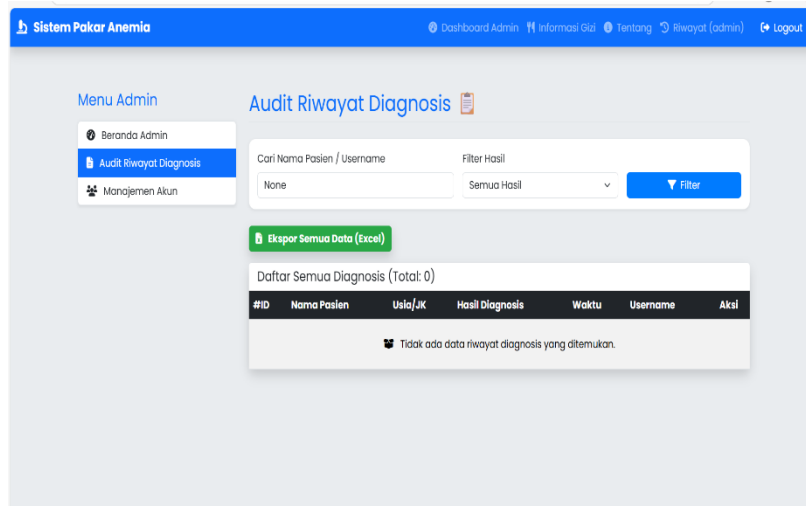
Sistem Pakar Anemia
Dashboard Admin Informasi Gizi Tentang Riwayat (admin) Logout

Menu Admin
Beranda Admin
Audit Riwayat Diagnosis
Manajemen Akun

Audit Riwayat Diagnosis

Cari Nama Pasien / Username
None
Filter Hasil
Semua Hasil
Filter

Ekspor Semua Data (Excel)

Daftar Semua Diagnosis (Total: 0)

| #ID | Nama Pasien | Usia/JK | Hasil Diagnosis | Waktu | Username | Aksi |
|---|---|---|---|---|---|---|
| Tidak ada data riwayat diagnosis yang ditemukan. | | | | | | |